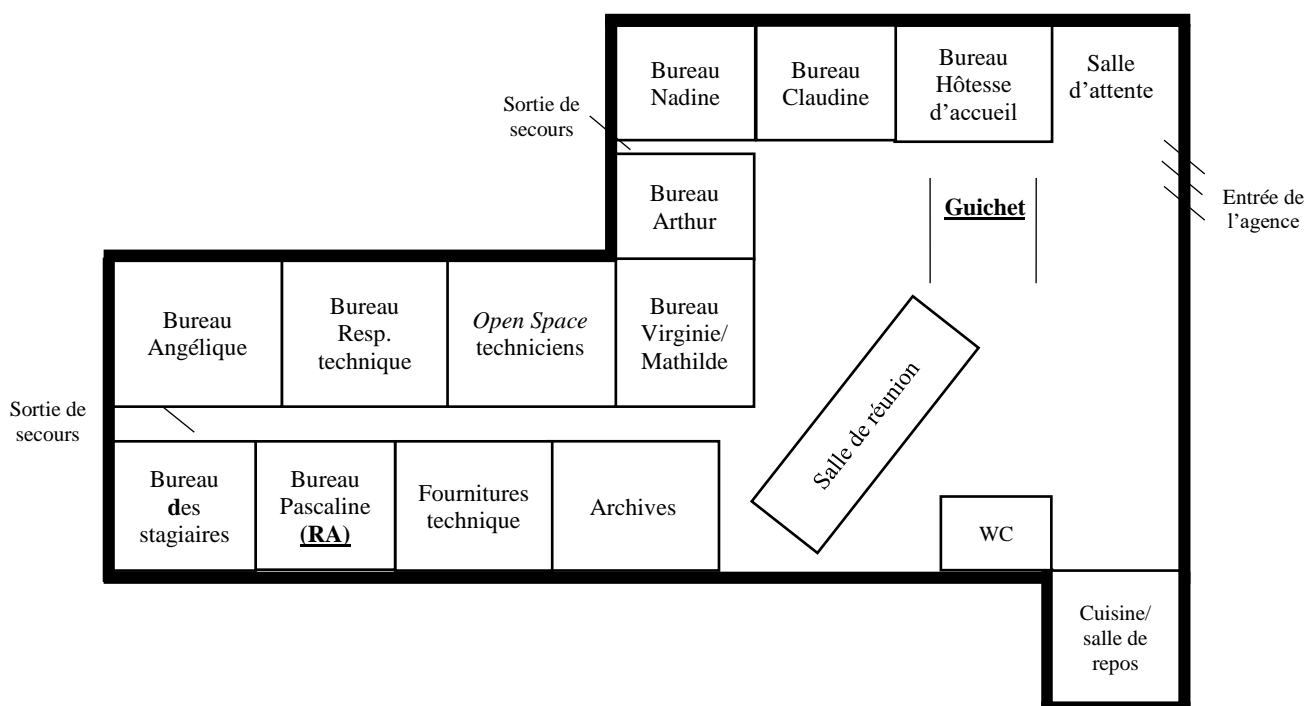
Bureau Nadine

Bureau Claudine

Bureau Hôtesse d'accueil

Salle d'attente

Sortie de secours

Bureau Arthur

Guichet

Entrée de l'agence

Bureau Angélique

Bureau Resp. technique

*Open Space* techniciens

Bureau Virginie/ Mathilde

Salle de réunion

Sortie de secours

Bureau des stagiaires

Bureau Pascaline (RA)

Fournitures technique

Archives

WC

Cuisine/ salle de repos